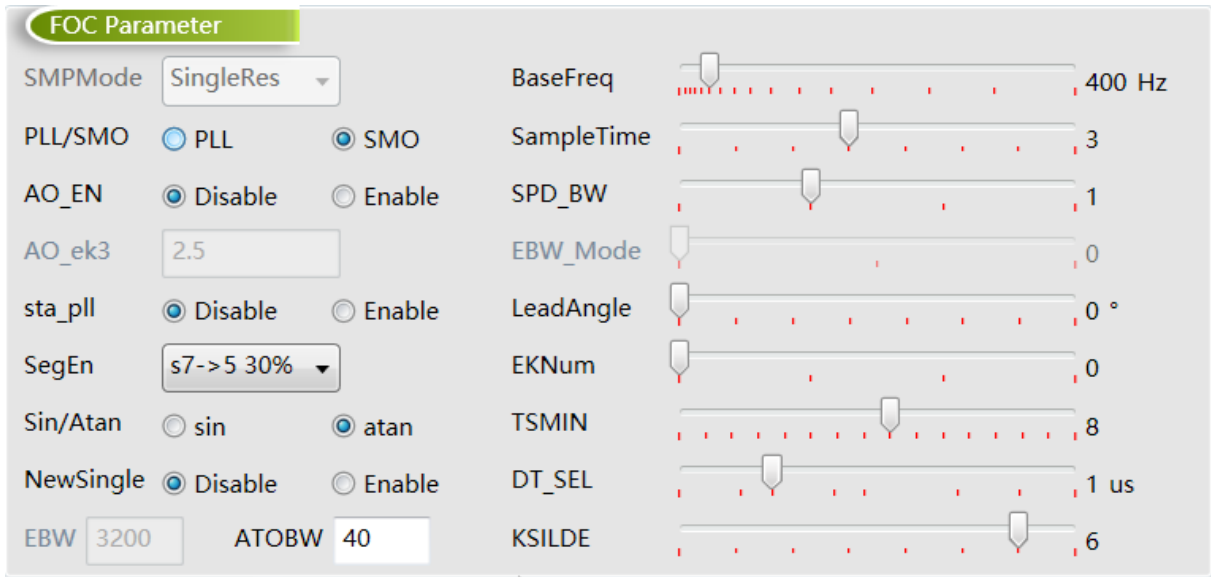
FOC Parameter

SMPMode SingleRes
PLL/SMO PLL SMO
AO_EN Disable Enable
AO_ek3 2.5
sta_pll Disable Enable
SegEn s7->5 30%
Sin/Atan sin atan
NewSingle Disable Enable
EBW 3200 ATOBW 40

BaseFreq 400 Hz
SampleTime 3
SPD_BW 1
EBW_Mode 0
LeadAngle 0 °
EKNum 0
TSMIN 8
DT_SEL 1 us
KSILDE 6